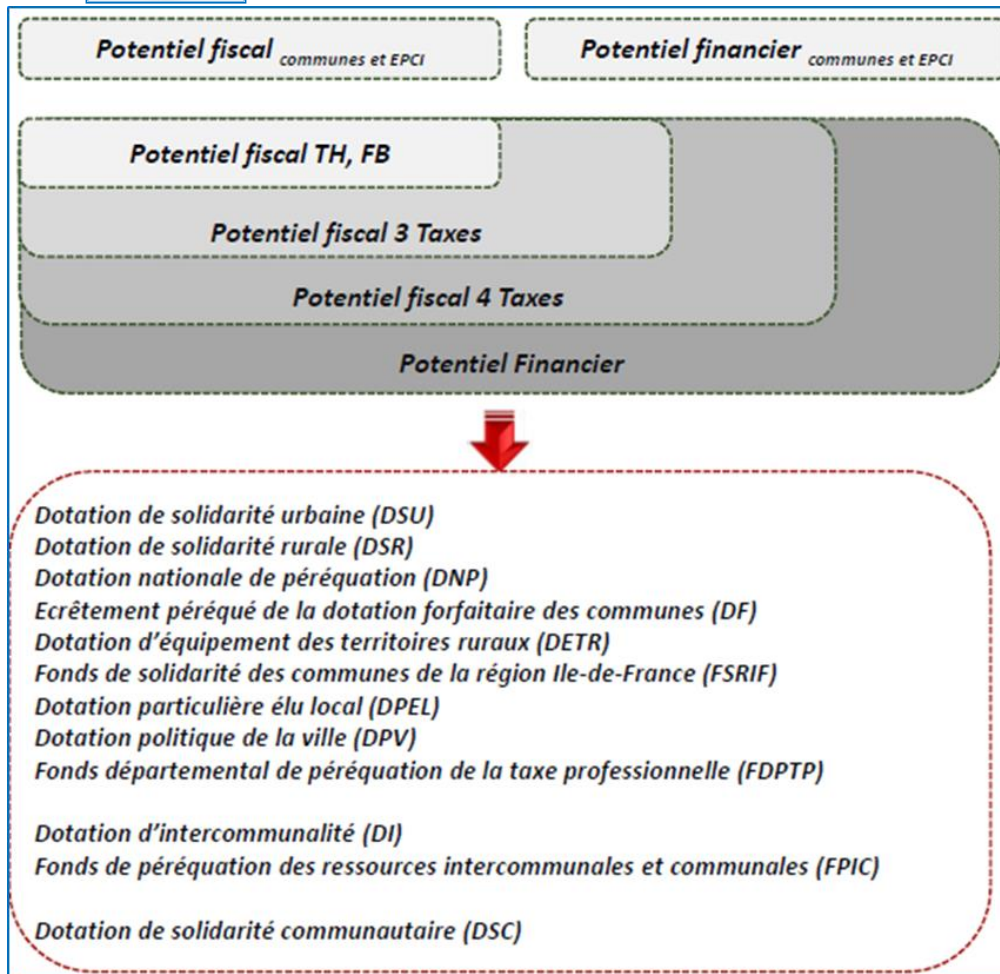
Potentiel fiscal communes et EPCI

Potentiel financier communes et EPCI

Potentiel fiscal TH, FB

Potentiel fiscal 3 Taxes

Potentiel fiscal 4 Taxes

Potentiel Financier

Dotation de solidarité urbaine (DSU)
Dotation de solidarité rurale (DSR)
Dotation nationale de péréquation (DNP)
Ecrêtement péréqué de la dotation forfaitaire des communes (DF)
Dotation d'équipement des territoires ruraux (DETR)
Fonds de solidarité des communes de la région Ile-de-France (FSRIF)
Dotation particulière élu local (DPEL)
Dotation politique de la ville (DPV)
Fonds départemental de péréquation de la taxe professionnelle (FDPTP)

Dotation d'intercommunalité (DI)
Fonds de péréquation des ressources intercommunales et communales (FPIC)

Dotation de solidarité communautaire (DSC)